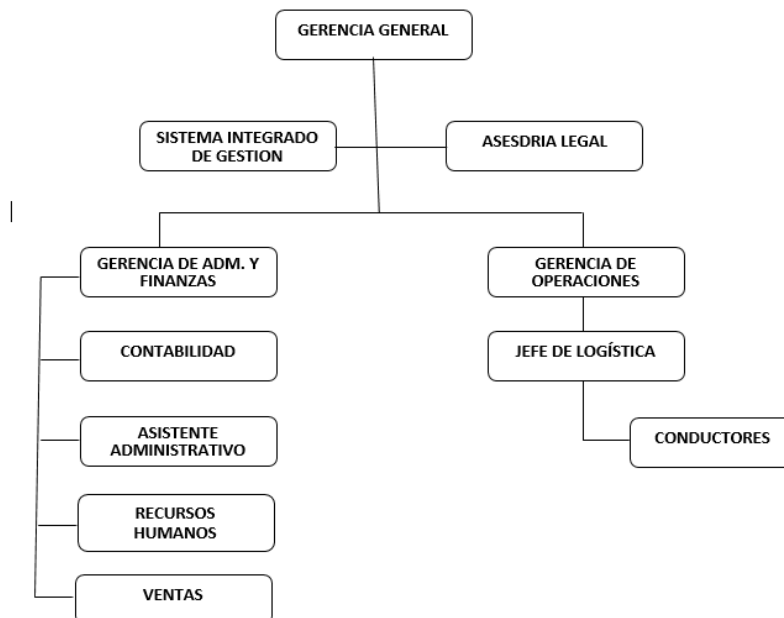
GERENCIA GENERAL

SISTEMA INTEGRADO DE GESTION

ASESDRIA LEGAL

GERENCIA DE ADM. Y FINANZAS

CONTABILIDAD

ASISTENTE ADMINISTRATIVO

RECURSOS HUMANOS

VENTAS

GERENCIA DE OPERACIONES

JEFE DE LOGÍSTICA

CONDUCTORES